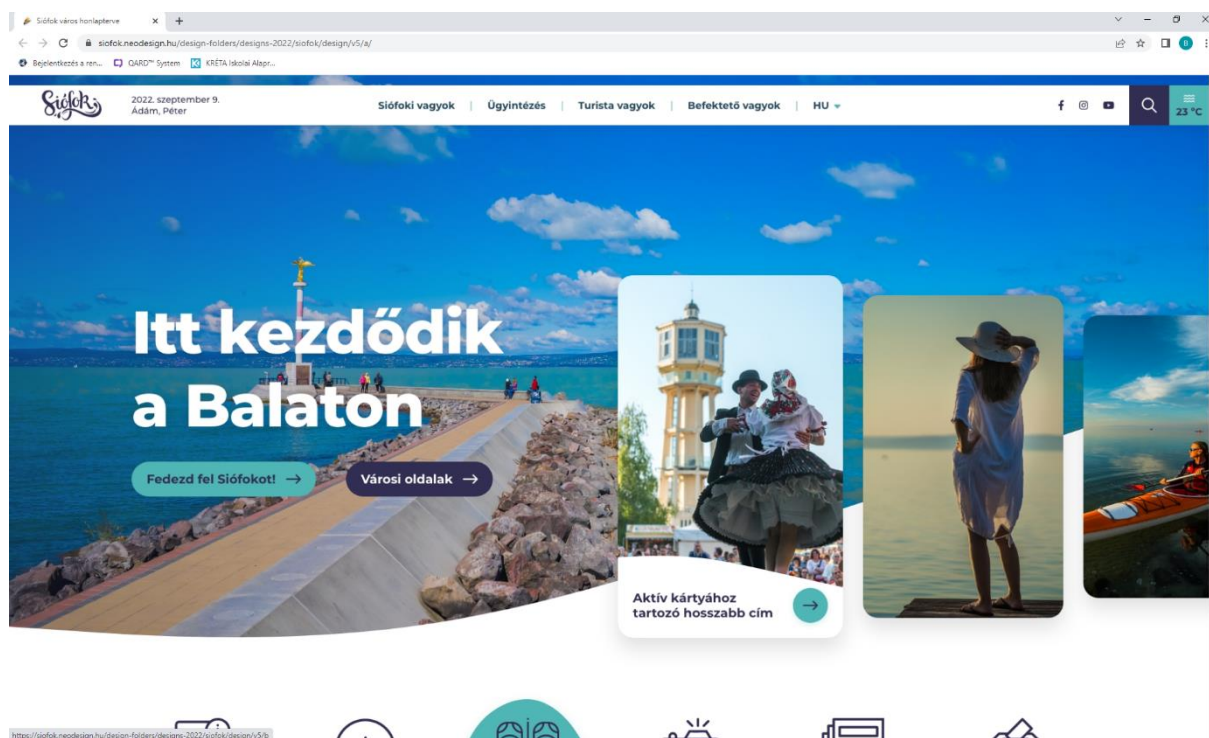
Siófok város honlapterve

siofok.neodesign.hu/design-folders/designs-2022/siofok/design/v5/a/

Bejelentkezés a ren... QARD™ System KRÉTA Iskolai Alapr...

Siófok

2022. szeptember 9.
Ádám, Péter

Siófoki vagyok | Ügyintézés | Turista vagyok | Befektető vagyok | HU

23 °C

Itt kezdődik a Balaton

Fedezd fel Siófokot! →

Városi oldalak →

Aktív kártyához tartozó hosszabb cím

https://siofok.neodesign.hu/design-folders/designs-2022/siofok/design/v5/b